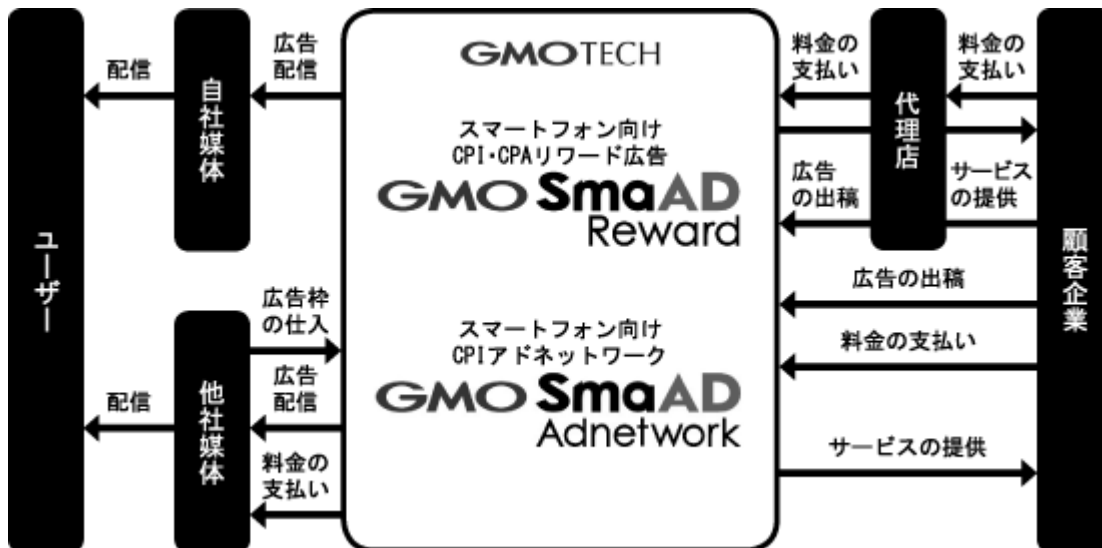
ユーザー

配信

自社媒体

広告配信

GMOTECH

スマートフォン向け
CPI・CPAリワード広告

GMO SmaAD Reward

広告枠の仕入

広告配信

配信

他社媒体

料金の支払い

スマートフォン向け
CPIアドネットワーク

GMO SmaAD Adnetwork

料金の支払い

広告の出稿

代理店

料金の支払い

サービスの提供

顧客企業

広告の出稿

料金の支払い

サービスの提供